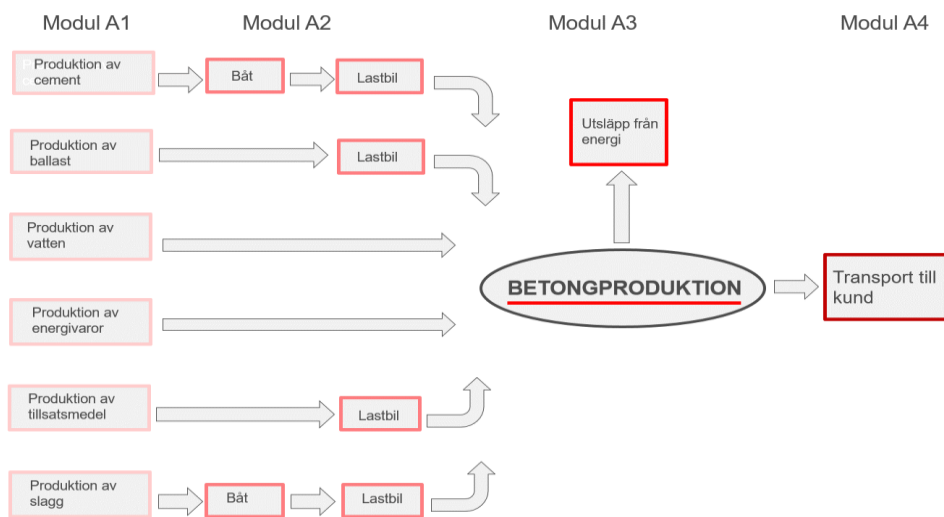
Modul A1

Modul A2

Modul A3

Modul A4

Produktion av cement

Båt

Lastbil

Produktion av ballast

Lastbil

Produktion av vatten

Produktion av energivaror

Produktion av tillsatsmedel

Lastbil

Produktion av slagg

Båt

Lastbil

Utsläpp från energi

BETONGPRODUKTION

Transport till kund